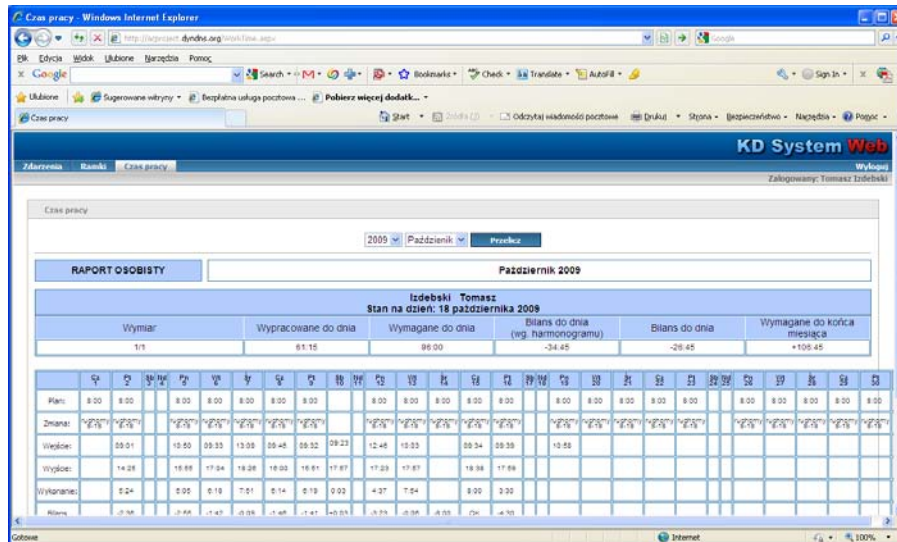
Czas pracy - Windows Internet Explorer

http://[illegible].dyndns.org/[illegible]

Plik Edycja Widok Ulubione Narzędzia Pomoc

Google Search Bookmarks Check Translate AutoFill Sign In

Ulubione Sugerowane witryny Bezpłatna usługa pocztowa ... Pobierz więcej dodatk...

Czas pracy

Start Źródła Odczytaj wiadomości pocztowe Drukuj Strona Bezpieczeństwo Narzędzia Pomoc

KD System Web

Zdarzenia Ramki Czas pracy

Wyloguj

Zalogowany: Tomasz Izdebski

Czas pracy

2009 Październik Przelicz

RAPORT OSOBISTY

Październik 2009

Izdebski Tomasz
Stan na dzień: 18 października 2009

| Wymiar | Wypracowane do dnia | Wymagane do dnia | Bilans do dnia (wg. harmonogramu) | Bilans do dnia | Wymagane do końca miesiąca |
|---|---|---|---|---|---|
| 1/1 | 61:15 | 96:00 | -34:45 | -26:45 | +106:45 |

| | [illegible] | | | | | | | | | | | | | | | | | | | | | | | | | | | | | | |
|---|---|---|---|---|---|---|---|---|---|---|---|---|---|---|---|---|---|---|---|---|---|---|---|---|---|---|---|---|---|---|---|
| Plan: | 8:00 | 8:00 | | | 8:00 | 8:00 | 8:00 | 8:00 | 8:00 | | | 8:00 | 8:00 | 8:00 | 8:00 | 8:00 | | | 8:00 | 8:00 | 8:00 | 8:00 | 8:00 | | | 8:00 | 8:00 | 8:00 | 8:00 | 8:00 |
| Zmiana: | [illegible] | | | | | | | | | | | | | | | | | | | | | | | | | | | | | | |
| Wejście: | | 09:01 | | | 10:50 | 09:33 | 13:08 | 09:45 | 09:32 | 09:23 | | 12:46 | 10:33 | | 09:34 | 09:39 | | | 10:58 | | | | | | | | | | | |
| Wyjście: | | 14:25 | | | 15:55 | 17:04 | 19:26 | 16:00 | 15:51 | 17:57 | | 17:23 | 17:57 | | 18:34 | 17:09 | | | | | | | | | | | | | | |
| Wykonanie: | | 5:24 | | | 5:05 | 6:18 | 7:01 | 6:14 | 6:19 | 0:03 | | 4:37 | 7:54 | | 9:00 | 3:30 | | | | | | | | | | | | | | |
| Bilans | | -2:36 | | | -2:55 | -1:42 | -0:59 | -1:46 | -1:41 | +0:03 | | -3:23 | -0:06 | -8:00 | OK | -4:30 | | | | | | | | | | | | | | |

Gotowe Internet 100%